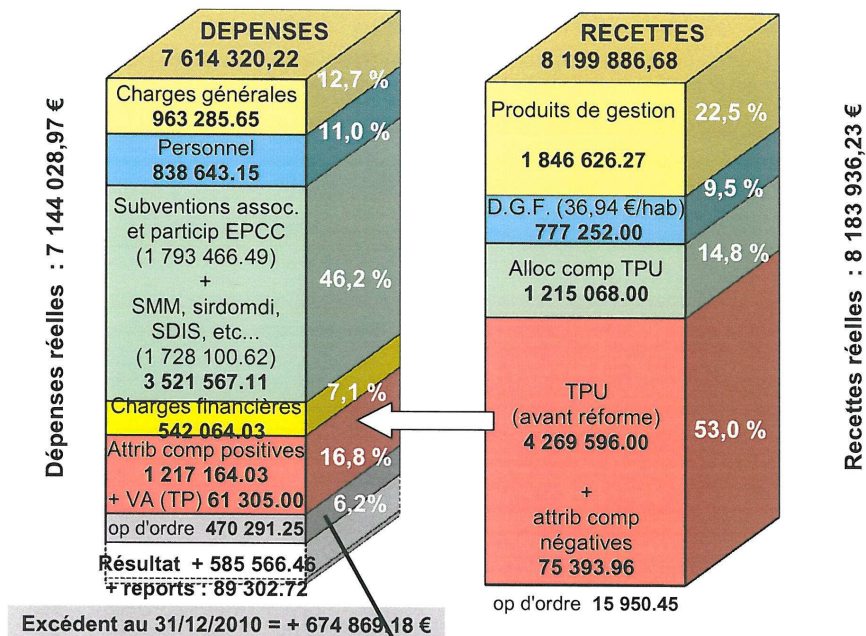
Dépenses réelles : 7 144 028,97 €

DEPENSES
7 614 320,22

Charges générales
963 285.65
12,7 %

Personnel
838 643.15
11,0 %

Subventions assoc. et particip EPCC (1 793 466.49) + SMM, sirdomdi, SDIS, etc... (1 728 100.62)
3 521 567.11
46,2 %

Charges financières
542 064.03
7,1 %

Attrib comp positives
1 217 164.03
+ VA (TP) 61 305.00
16,8 %

op d'ordre 470 291.25
6,2%

Résultat + 585 566.46
+ reports : 89 302.72

Excédent au 31/12/2010 = + 674 869.18 €

RECETTES
8 199 886,68

Produits de gestion
1 846 626.27
22,5 %

D.G.F. (36,94 €/hab)
777 252.00
9,5 %

Alloc comp TPU
1 215 068.00
14,8 %

TPU
(avant réforme)
4 269 596.00
+
attrib comp négatives
75 393.96
53,0 %

op d'ordre 15 950.45

Recettes réelles : 8 183 936,23 €